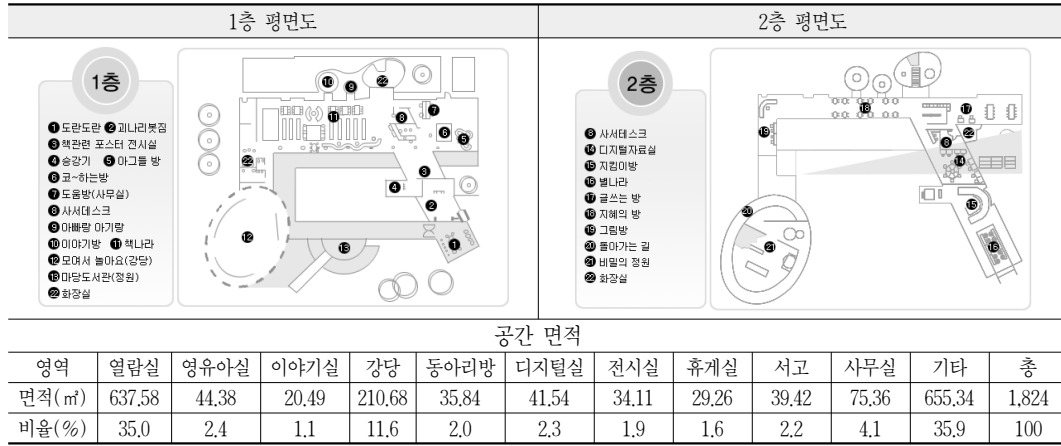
1층 평면도

1층

❶ 도란도란 ❷ 괴나리봇짐
❸ 책관련 포스터 전시실
❹ 송강기 ❺ 아그들 방
❻ 코~하는방
❼ 도움방(사무실)
❽ 사서데스크
❾ 아빠랑 아기랑
❿ 이야기방 ⓫ 책나라
⓬ 모여서 놀아요(강당)
⓭ 마당도서관(정원)
㉒ 화장실

2층 평면도

2층

❽ 사서데스크
⓮ 디지털자료실
⓯ 지킴이방
⓰ 별나라
⓱ 글쓰는 방
⓲ 지혜의 방
⓳ 그림방
⑳ 돌아가는 길
㉑ 비밀의 정원
㉒ 화장실

공간 면적

| 영역 | 열람실 | 영유아실 | 이야기실 | 강당 | 동아리방 | 디지털실 | 전시실 | 휴게실 | 서고 | 사무실 | 기타 | 총 |
|---|---|---|---|---|---|---|---|---|---|---|---|---|
| 면적(㎡) | 637.58 | 44.38 | 20.49 | 210.68 | 35.84 | 41.54 | 34.11 | 29.26 | 39.42 | 75.36 | 655.34 | 1,824 |
| 비율(%) | 35.0 | 2.4 | 1.1 | 11.6 | 2.0 | 2.3 | 1.9 | 1.6 | 2.2 | 4.1 | 35.9 | 100 |